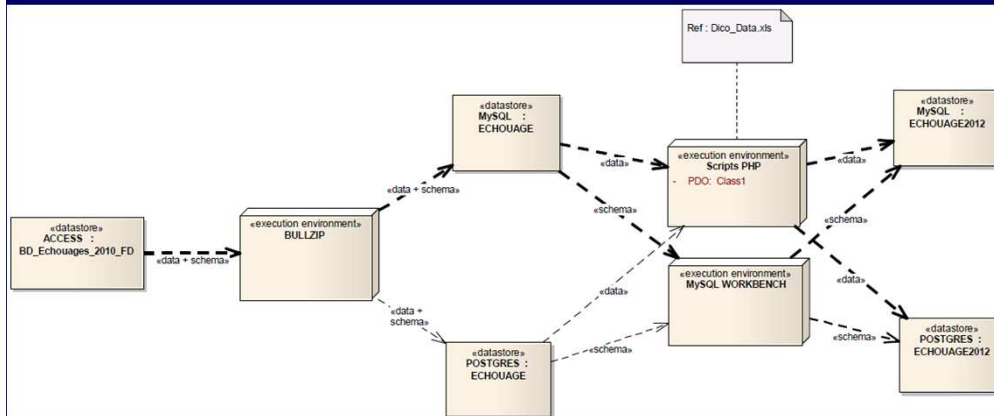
Ref : Dico_Data.xls

«datastore»
ACCESS :
BD_Echouages_2010_FD

«data + schema»

«execution environment»
BULLZIP

«data + schema»

«data + schema»

«datastore»
MySQL :
ECHOUAGE

«datastore»
POSTGRES :
ECHOUAGE

«data»

«schema»

«data»

«schema»

«execution environment»
Scripts PHP
- PDO: Class1

«execution environment»
MySQL WORKBENCH

«data»

«schema»

«data»

«schema»

«datastore»
MySQL :
ECHOUAGE2012

«datastore»
POSTGRES :
ECHOUAGE2012